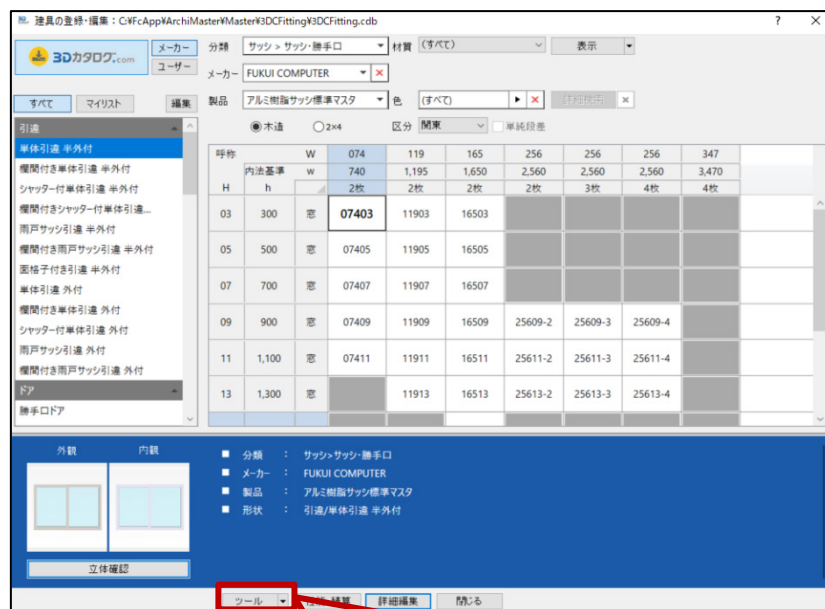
建具の登録・編集：C:¥FcApp¥ArchiMaster¥Master¥3DCFitting¥3DCFitting.cdb

?

3Dカタログ.com

メーカー
ユーザー

分類 サッシ > サッシ・勝手口
材質 (すべて)
表示

メーカー FUKUI COMPUTER

製品 アルミ樹脂サッシ標準マスタ
色 (すべて)
詳細検索

すべて
マイリスト
編集

木造
2×4
区分 関東
単純設定

引違
単体引違 半外付
欄間付き単体引違 半外付
シャッター付単体引違 半外付
欄間付きシャッター付単体引違...
雨戸サッシ引違 半外付
欄間付き雨戸サッシ引違 半外付
面格子付き引違 半外付
単体引違 外付
欄間付き単体引違 外付
シャッター付単体引違 外付
雨戸サッシ引違 外付
欄間付き雨戸サッシ引違 外付
ドア
勝手口ドア

| 呼称 | | W | 074 | 119 | 165 | 256 | 256 | 256 | 347 |
|---|---|---|---|---|---|---|---|---|---|
| | 内法基準 | w | 740 | 1,195 | 1,650 | 2,560 | 2,560 | 2,560 | 3,470 |
| H | h | | 2枚 | 2枚 | 2枚 | 2枚 | 3枚 | 4枚 | 4枚 |
| 03 | 300 | 窓 | 07403 | 11903 | 16503 | | | | |
| 05 | 500 | 窓 | 07405 | 11905 | 16505 | | | | |
| 07 | 700 | 窓 | 07407 | 11907 | 16507 | | | | |
| 09 | 900 | 窓 | 07409 | 11909 | 16509 | 25609-2 | 25609-3 | 25609-4 | |
| 11 | 1,100 | 窓 | 07411 | 11911 | 16511 | 25611-2 | 25611-3 | 25611-4 | |
| 13 | 1,300 | 窓 | | 11913 | 16513 | 25613-2 | 25613-3 | 25613-4 | |

外観
内観
立体確認

分類 : サッシ>サッシ・勝手口
メーカー : FUKUI COMPUTER
製品 : アルミ樹脂サッシ標準マスタ
形状 : 引違/単体引違 半外付

ツール
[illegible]編集
詳細編集
閉じる